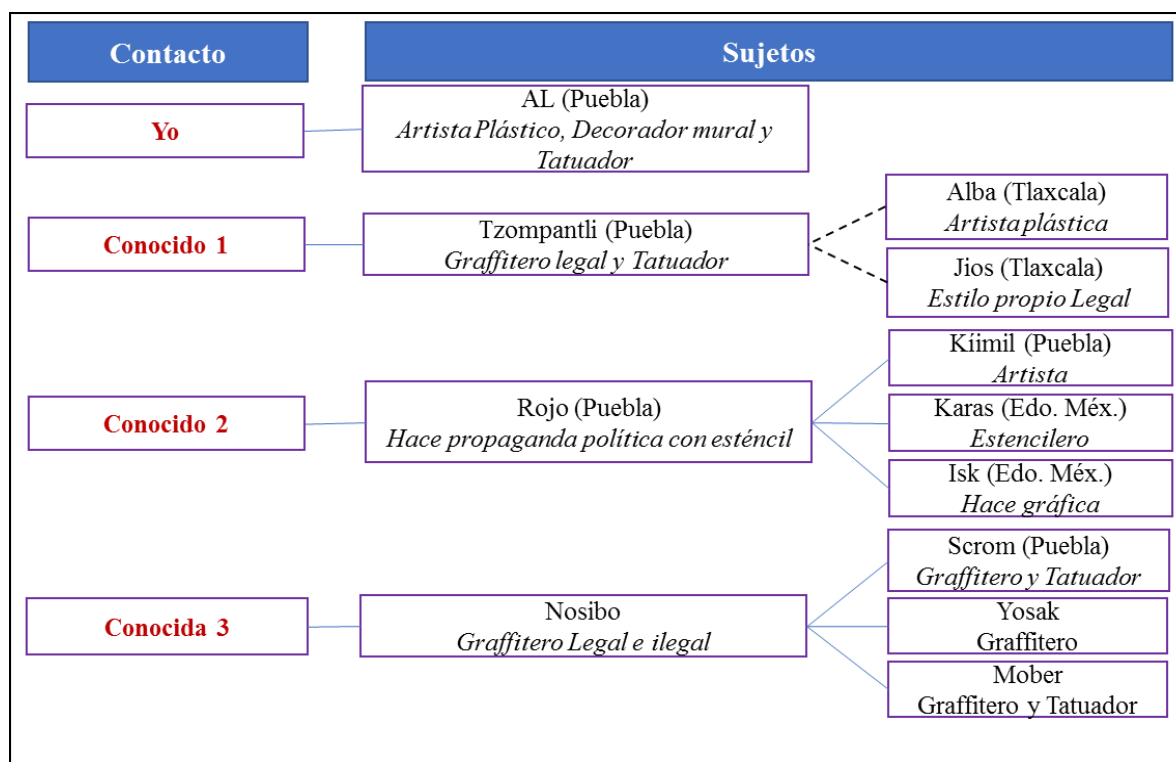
Contacto

Sujetos

Yo

AL (Puebla)
Artista Plástico, Decorador mural y Tatuador

Conocido 1

Tzompantli (Puebla)
Graffitero legal y Tatuador

Alba (Tlaxcala)
Artista plástica

Jios (Tlaxcala)
Estilo propio Legal

Conocido 2

Rojo (Puebla)
Hace propaganda política con esténcil

Kíimil (Puebla)
Artista

Karas (Edo. Méx.)
Estencilero

Isk (Edo. Méx.)
Hace gráfica

Conocida 3

Nosibo
Graffitero Legal e ilegal

Scrom (Puebla)
Graffitero y Tatuador

Yosak
Graffitero

Mober
Graffitero y Tatuador